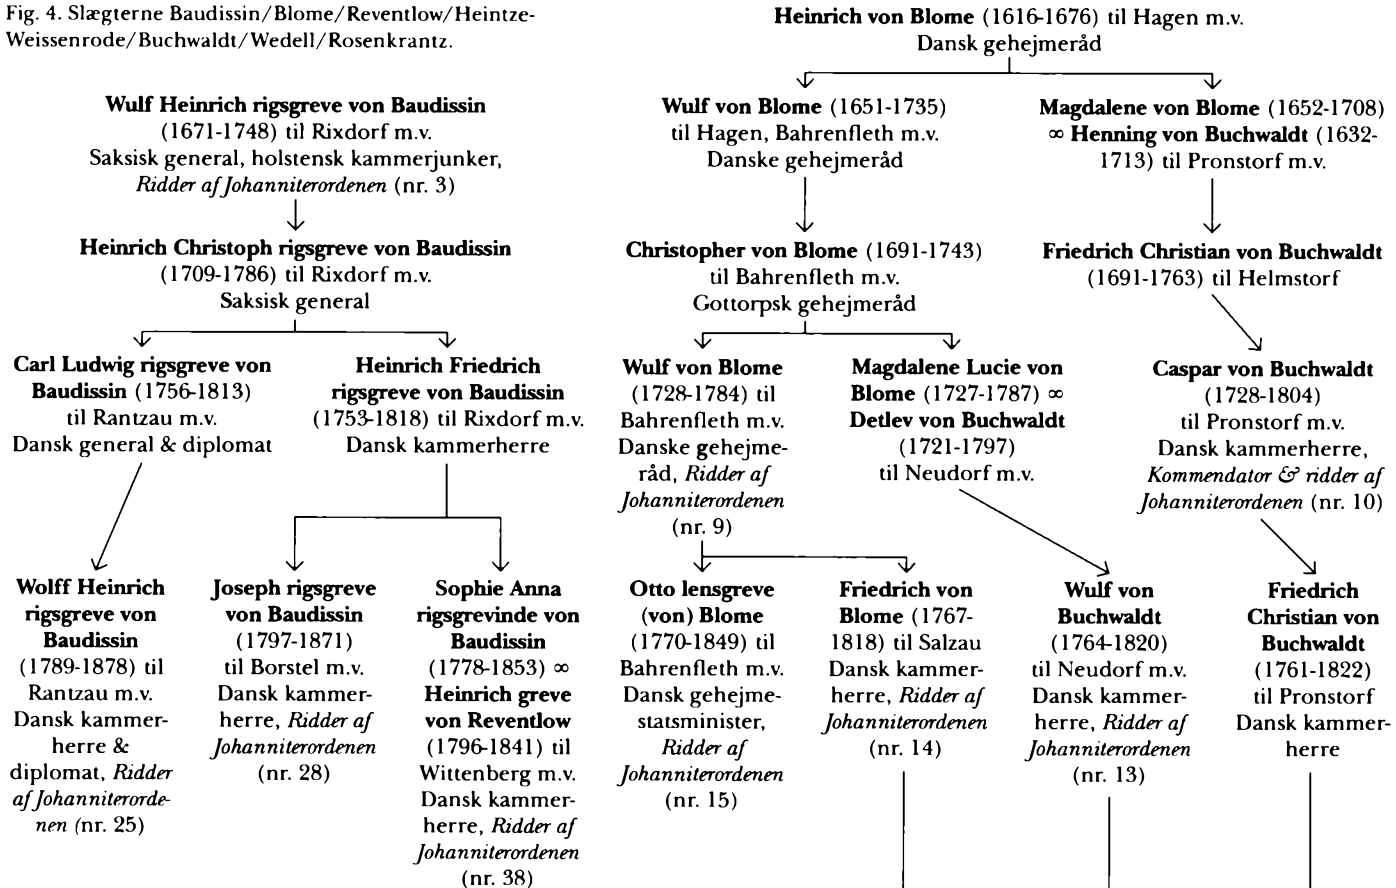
Fig. 4. Slægterne Baudissin/Blome/Reventlow/Heintze-Weissenrode/Buchwaldt/Wedell/Rosenkrantz.

**Wulf Heinrich rigsgreve von Baudissin** (1671-1748) til Rixdorf m.v. Saksisk general, holstensk kammerjunker, *Ridder af Johanniterordenen* (nr. 3)

**Heinrich Christoph rigsgreve von Baudissin** (1709-1786) til Rixdorf m.v. Saksisk general

**Carl Ludwig rigsgreve von Baudissin** (1756-1813) til Rantzau m.v. Dansk general & diplomat

**Heinrich Friedrich rigsgreve von Baudissin** (1753-1818) til Rixdorf m.v. Dansk kammerherre

**Wolff Heinrich rigsgreve von Baudissin** (1789-1878) til Rantzau m.v. Dansk kammerherre & diplomat, *Ridder af Johanniterordenen* (nr. 25)

**Joseph rigsgreve von Baudissin** (1797-1871) til Borstel m.v. Dansk kammerherre, *Ridder af Johanniterordenen* (nr. 28)

**Sophie Anna rigsgrevinde von Baudissin** (1778-1853) ∞ **Heinrich greve von Reventlow** (1796-1841) til Wittenberg m.v. Dansk kammerherre, *Ridder af Johanniterordenen* (nr. 38)

**Heinrich von Blome** (1616-1676) til Hagen m.v. Dansk gehejmeråd

**Wulf von Blome** (1651-1735) til Hagen, Bahrenfleth m.v. Danske gehejmeråd

**Magdalene von Blome** (1652-1708) ∞ **Henning von Buchwaldt** (1632-1713) til Pronstorf m.v.

**Christopher von Blome** (1691-1743) til Bahrenfleth m.v. Gottorpsk gehejmeråd

**Friedrich Christian von Buchwaldt** (1691-1763) til Helmstorf

**Wulf von Blome** (1728-1784) til Bahrenfleth m.v. Danske gehejmeråd, *Ridder af Johanniterordenen* (nr. 9)

**Magdalene Lucie von Blome** (1727-1787) ∞ **Detlev von Buchwaldt** (1721-1797) til Neudorf m.v.

**Caspar von Buchwaldt** (1728-1804) til Pronstorf m.v. Dansk kammerherre, *Kommendator & ridder af Johanniterordenen* (nr. 10)

**Otto lensgreve (von) Blome** (1770-1849) til Bahrenfleth m.v. Dansk gehejmestatsminister, *Ridder af Johanniterordenen* (nr. 15)

**Friedrich von Blome** (1767-1818) til Salzau Dansk kammerherre, *Ridder af Johanniterordenen* (nr. 14)

**Wulf von Buchwaldt** (1764-1820) til Neudorf m.v. Dansk kammerherre, *Ridder af Johanniterordenen* (nr. 13)

**Friedrich Christian von Buchwaldt** (1761-1822) til Pronstorf Dansk kammerherre